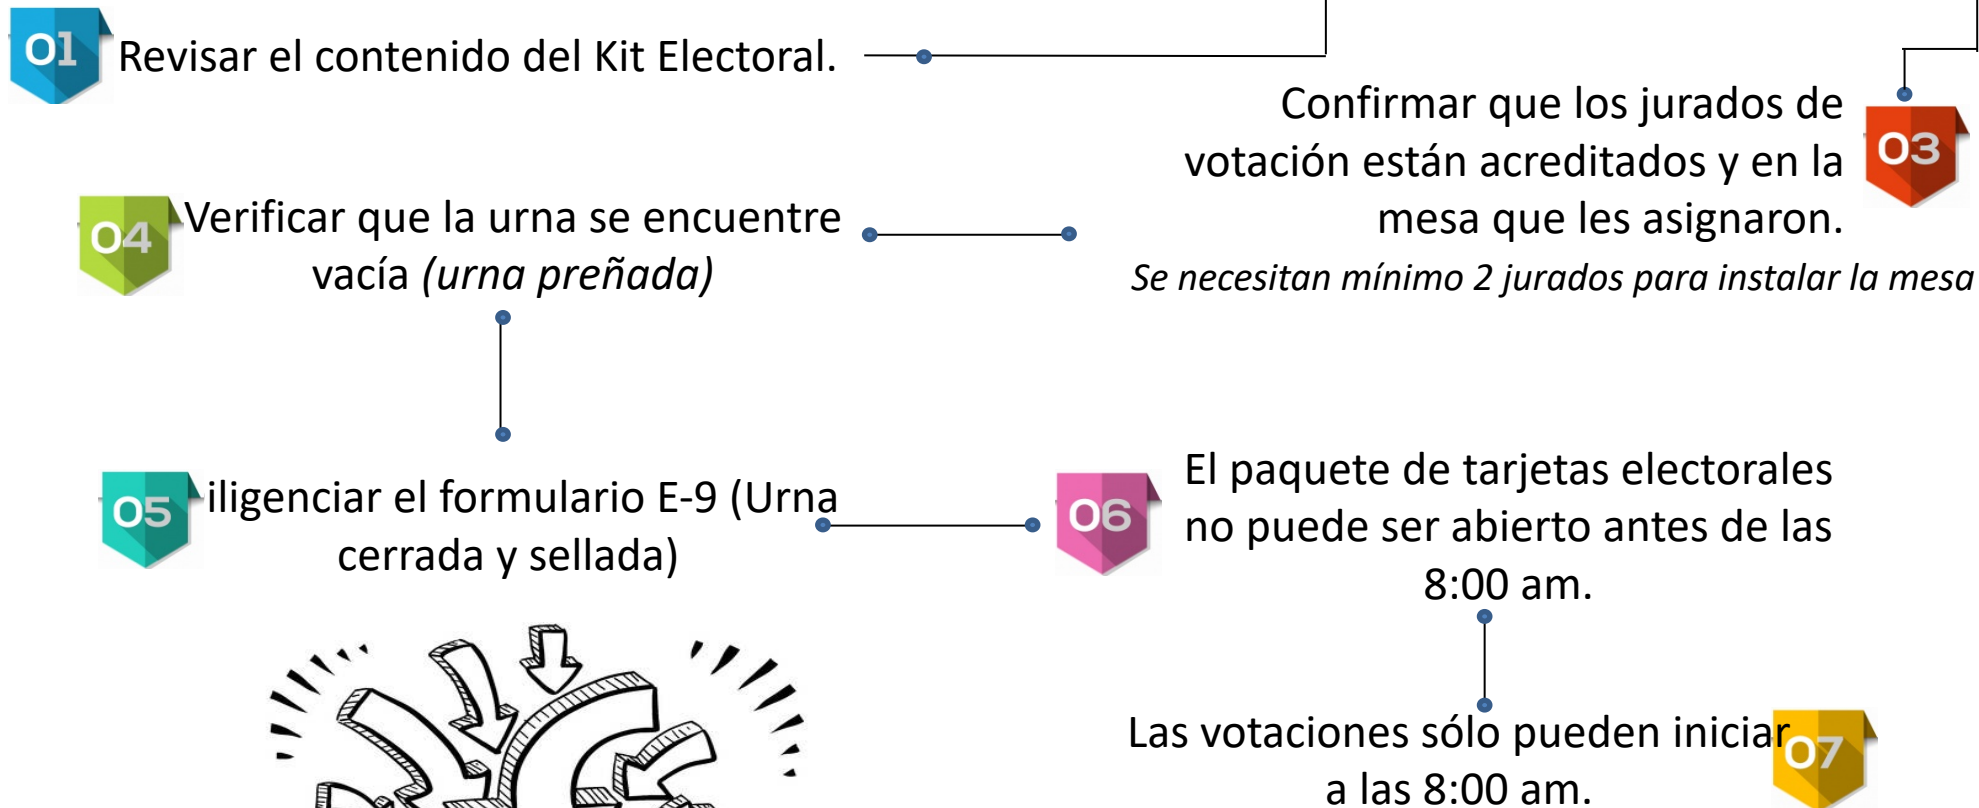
01 Revisar el contenido del Kit Electoral.

Confirmar que los jurados de votación están acreditados y en la mesa que les asignaron. 03

*Se necesitan mínimo 2 jurados para instalar la mesa*

04 Verificar que la urna se encuentre vacía *(urna preñada)*

05 iligenciar el formulario E-9 (Urna cerrada y sellada)

06 El paquete de tarjetas electorales no puede ser abierto antes de las 8:00 am.

Las votaciones sólo pueden iniciar a las 8:00 am. 07